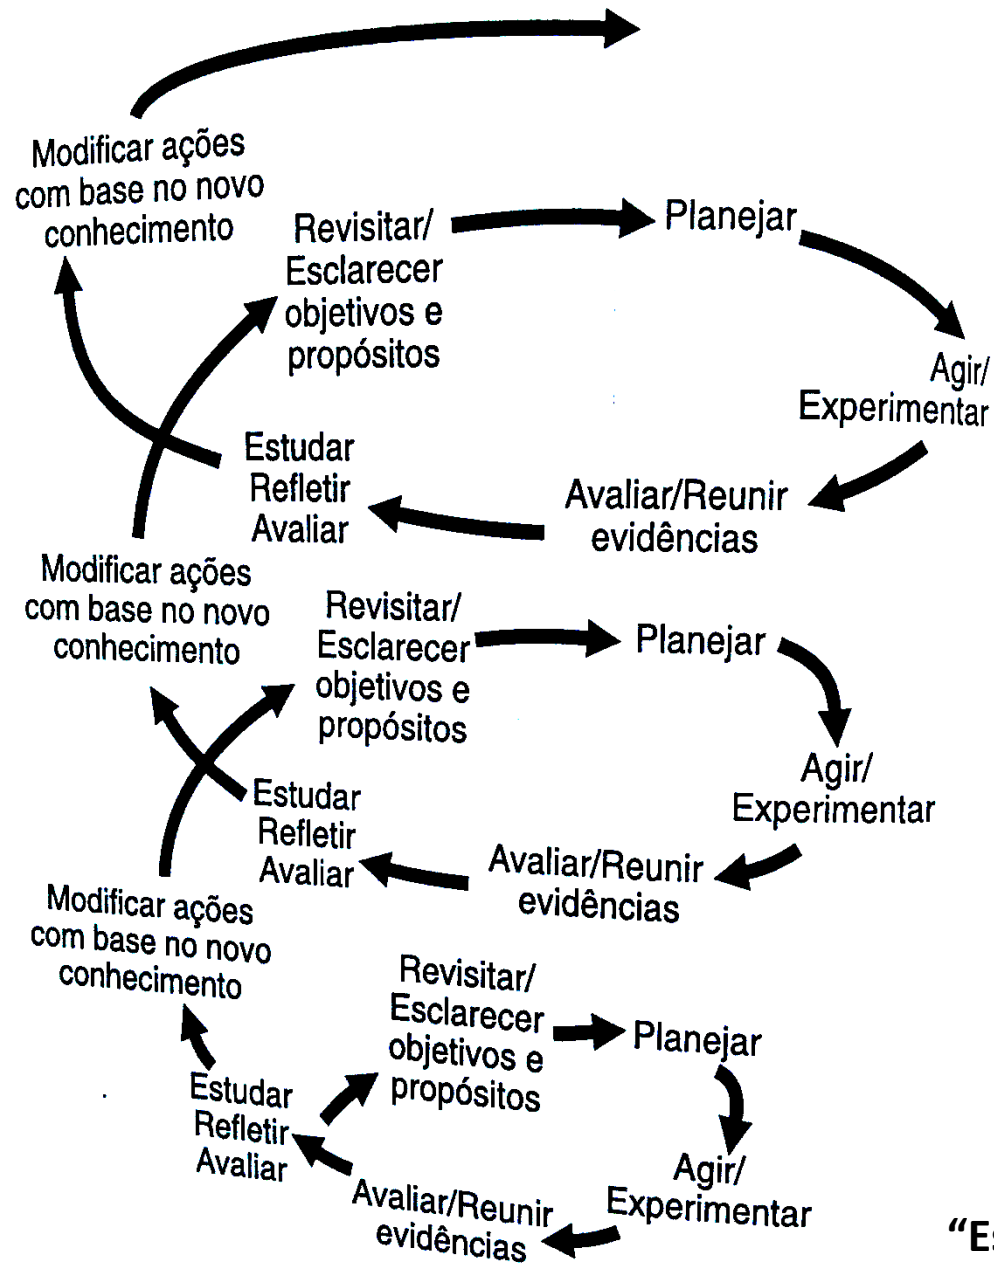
Modificar ações com base no novo conhecimento

Revisitar/ Esclarecer objetivos e propósitos

Planejar

Agir/ Experimentar

Avaliar/Reunir evidências

Estudar Refletir Avaliar

Modificar ações com base no novo conhecimento

Revisitar/ Esclarecer objetivos e propósitos

Planejar

Agir/ Experimentar

Avaliar/Reunir evidências

Estudar Refletir Avaliar

Modificar ações com base no novo conhecimento

Revisitar/ Esclarecer objetivos e propósitos

Planejar

Agir/ Experimentar

Avaliar/Reunir evidências

Estudar Refletir Avaliar

"E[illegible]